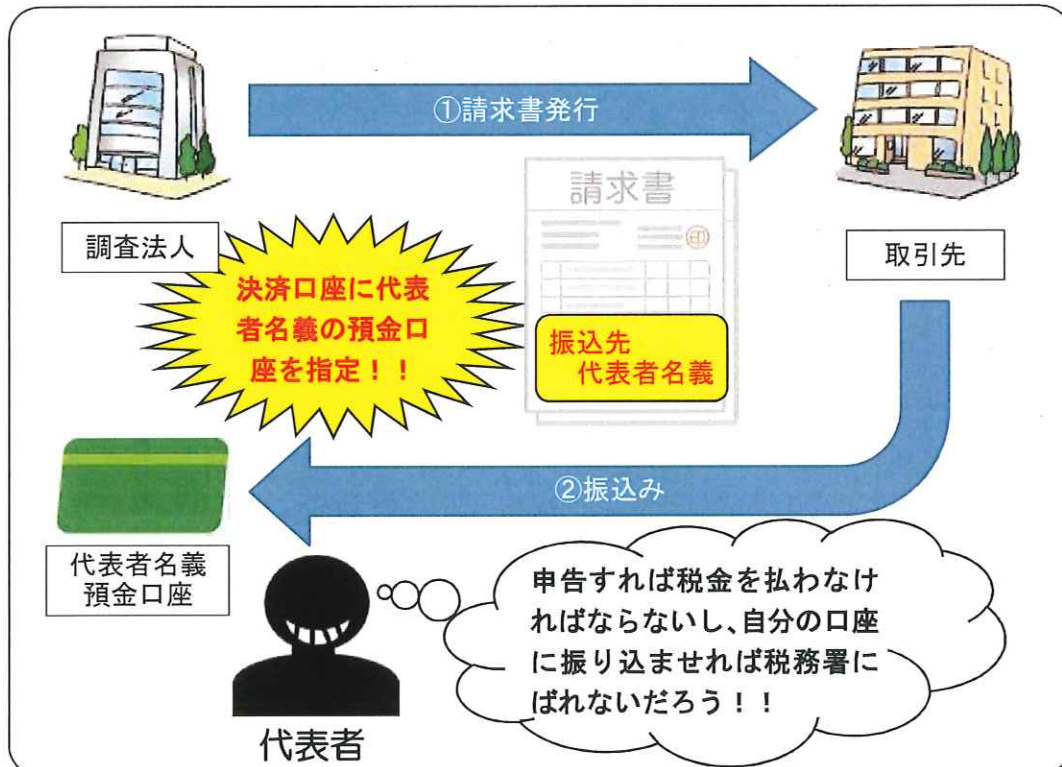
①請求書発行

調査法人

請求書

取引先

決済口座に代表者名義の預金口座を指定！！

振込先
代表者名義

②振込み

代表者名義
預金口座

申告すれば税金を払わなければならないし、自分の口座に振り込ませれば税務署にばれないだろう！！

代表者